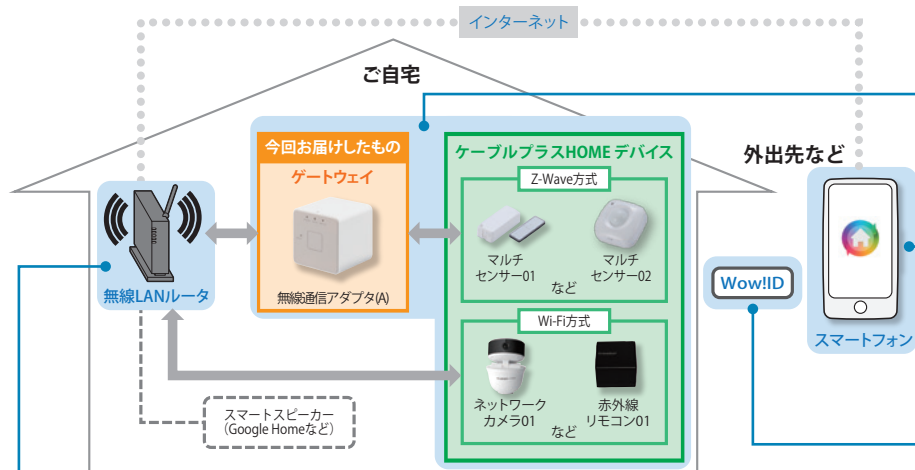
インターネット

ご自宅

今回お届けしたもの

ゲートウェイ

無線通信アダプタ(A)

ケーブルプラスHOME デバイス

Z-Wave方式

マルチ センサー01

マルチ センサー02

など

Wi-Fi方式

ネットワーク カメラ01

赤外線 リモコン01

など

無線LANルータ

スマートスピーカー (Google Homeなど)

外出先など

Wow!ID

スマートフォン